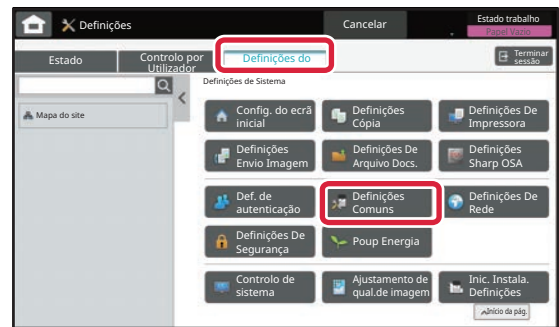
Definições

Cancelar

Estado trabalho
Papel Vazio

Estado

Controlo por Utilizador

Definições do

Terminar sessão

Mapa do site

Definições de Sistema

Config. do ecrã inicial

Definições Cópia

Definições De Impressora

Definições Envio Imagem

Definições De Arquivo Docs.

Definições Sharp OSA

Def. de autenticação

Definições Comuns

Definições De Rede

Definições De Segurança

Poup Energia

Controlo de sistema

Ajustamento de qual.de imagem

Inic. Instala. Definições

Início da pág.